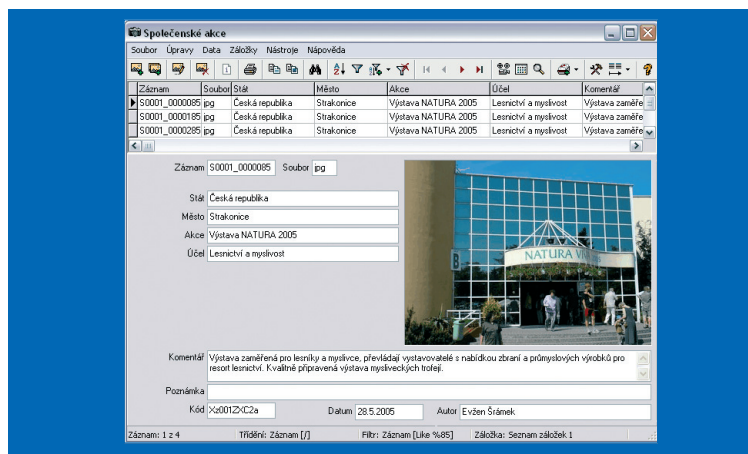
Společenské akce

Soubor Úpravy Data Záložky Nástroje Nápověda

| Záznam | Soubor | Stát | Město | Akce | Účel | Komentář |
|---|---|---|---|---|---|---|
| S0001_0000085 | jpg | Česká republika | Strakonice | Výstava NATURA 2005 | Lesnictví a myslivost | Výstava zaměře |
| S0001_0000185 | jpg | Česká republika | Strakonice | Výstava NATURA 2005 | Lesnictví a myslivost | Výstava zaměře |
| S0001_0000285 | jpg | Česká republika | Strakonice | Výstava NATURA 2005 | Lesnictví a myslivost | Výstava zaměře |

Záznam S0001_0000085 Soubor jpg

Stát Česká republika

Město Strakonice

Akce Výstava NATURA 2005

Účel Lesnictví a myslivost

NATURA VI

Komentář Výstava zaměřená pro lesníky a myslivce, převládají vystavovatelé s nabídkou zbraní a průmyslových výrobků pro resort lesnictví. Kvalitně připravená výstava mysliveckých trofejí.

Poznámka

Kód Xx001ZXC2a Datum 28.5.2005 Autor Evžen Šrámek

Záznam: 1 z 4 Třídění: Záznam [/] Filtr: Záznam [Like %85] Záložka: Seznam záložek 1